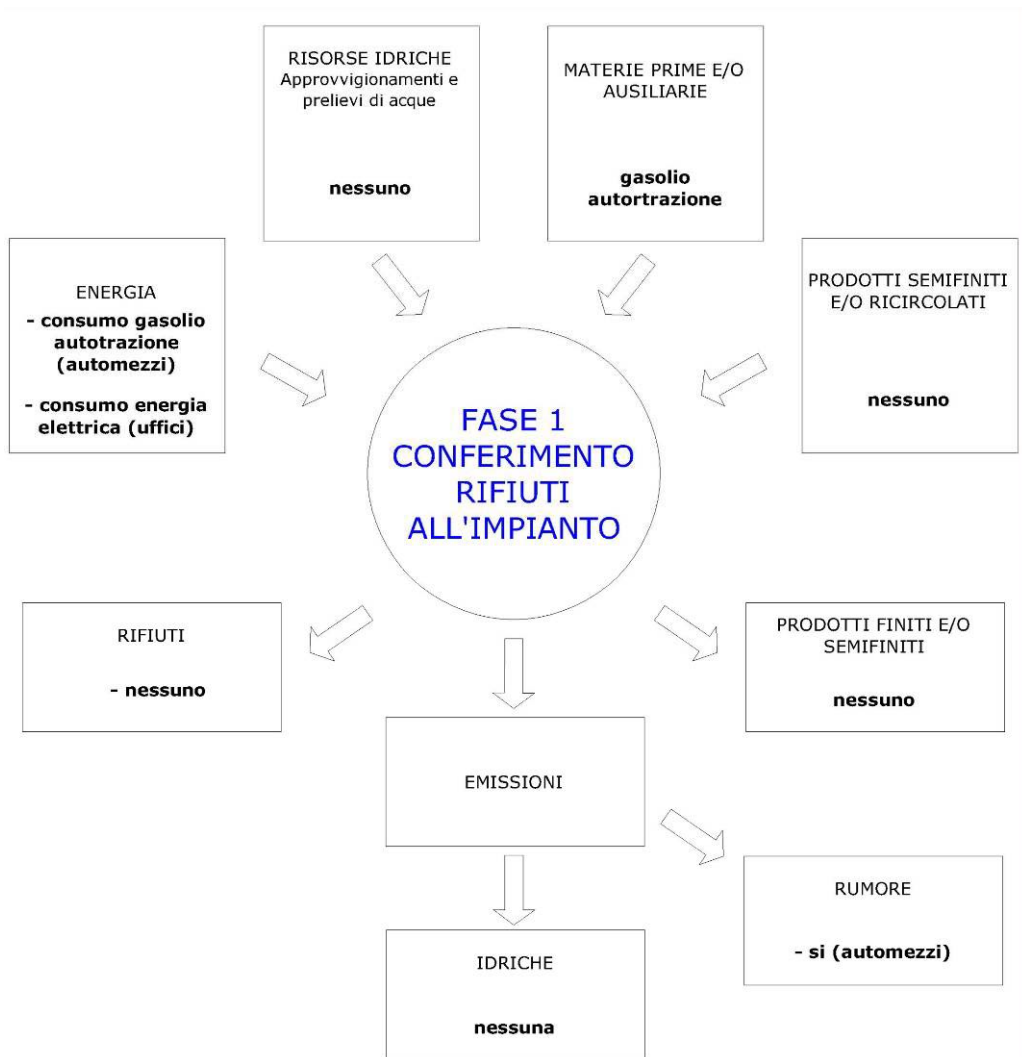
RISORSE IDRICHE
Approvvigionamenti e prelievi di acque

nessuno

MATERIE PRIME E/O AUSILIARIE

gasolio autortrazione

ENERGIA
- consumo gasolio autotrazione (automezzi)

- consumo energia elettrica (uffici)

PRODOTTI SEMIFINITI E/O RICIRCOLATI

nessuno

FASE 1
CONFERIMENTO
RIFIUTI
ALL'IMPIANTO

RIFIUTI

- nessuno

PRODOTTI FINITI E/O SEMIFINITI

nessuno

EMISSIONI

RUMORE

- si (automezzi)

IDRICHE

nessuna